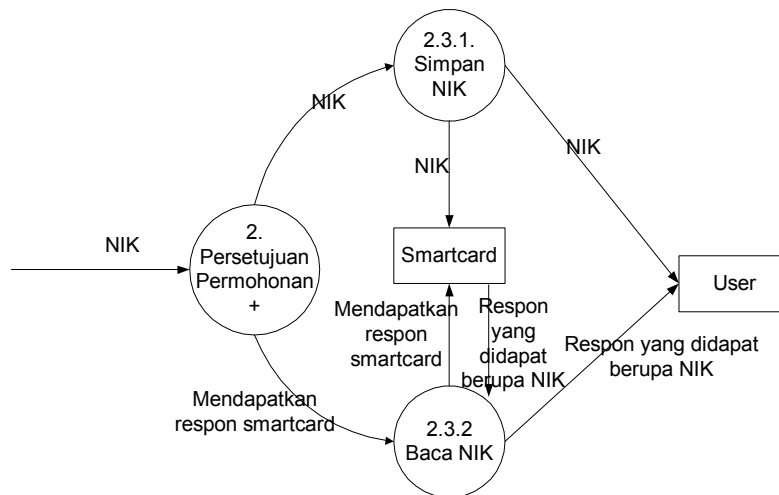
2.3.1.
Simpan
NIK

NIK

NIK

NIK

NIK

2.
Persetujuan
Permohonan
+

Smartcard

User

Mendapatkan
respon
smartcard

Respon
yang
didapat
berupa NIK

Respon yang didapat
berupa NIK

Mendapatkan
respon smartcard

2.3.2
Baca NIK